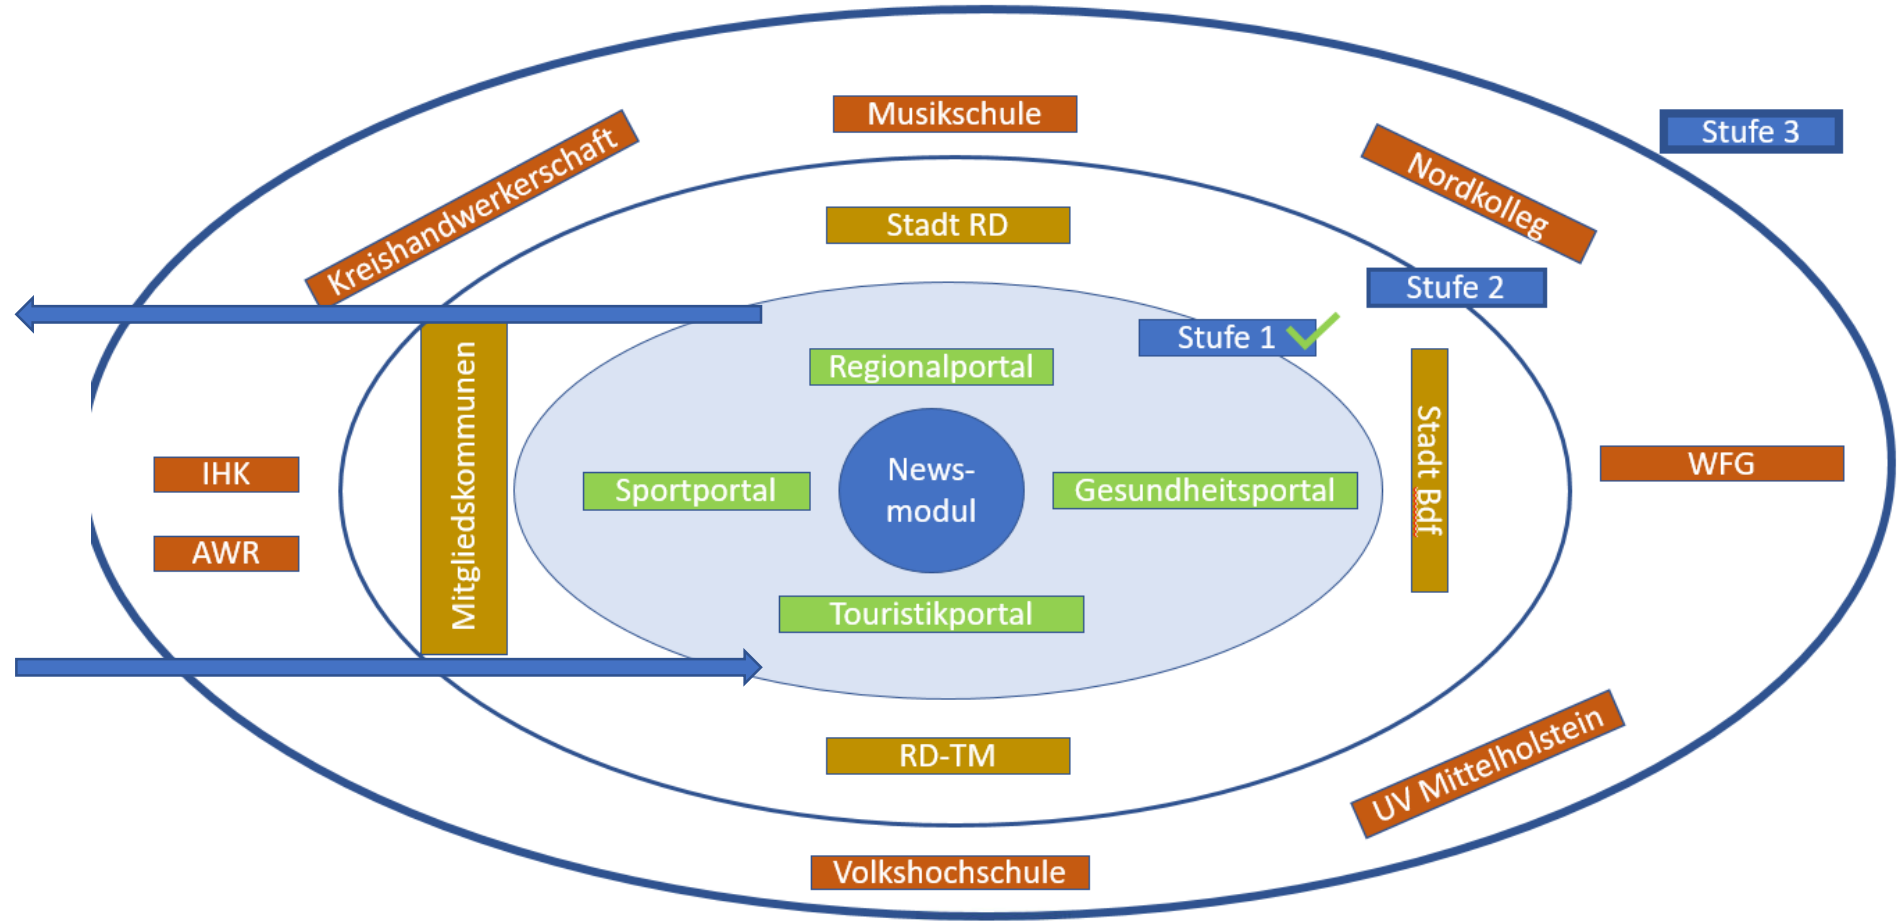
Musikschule

Stufe 3

Kreishandwerkerschaft

Nordkolleg

Stadt RD

Stufe 2

Stufe 1

Regionalportal

Mitgliedskommunen

Stadt Bdf

IHK

AWR

Sportportal

News-
modul

Gesundheitsportal

WFG

Touristikportal

RD-TM

UV Mittelholstein

Volkshochschule